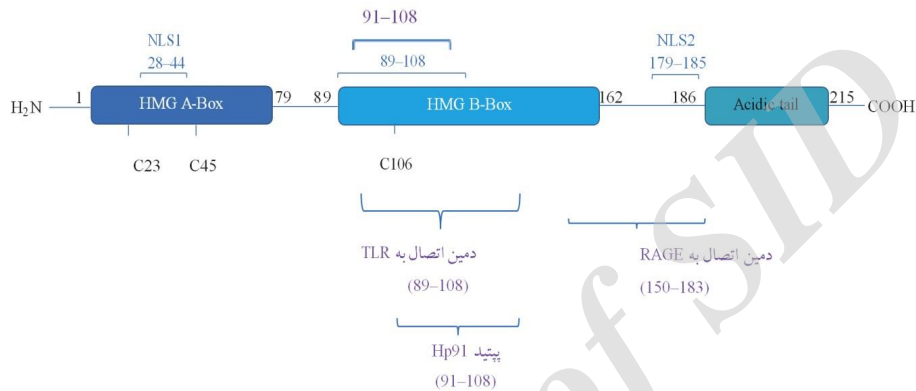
91–108

NLS1
28–44

89–108

NLS2
179–185

$H_2N$ 1 HMG A-Box 79 89 HMG B-Box 162 186 Acidic tail 215 COOH

C23 C45 C106

دمین اتصال به TLR
(89–108)

دمین اتصال به RAGE
(150–183)

پپتید Hp91
(91–108)

of SID